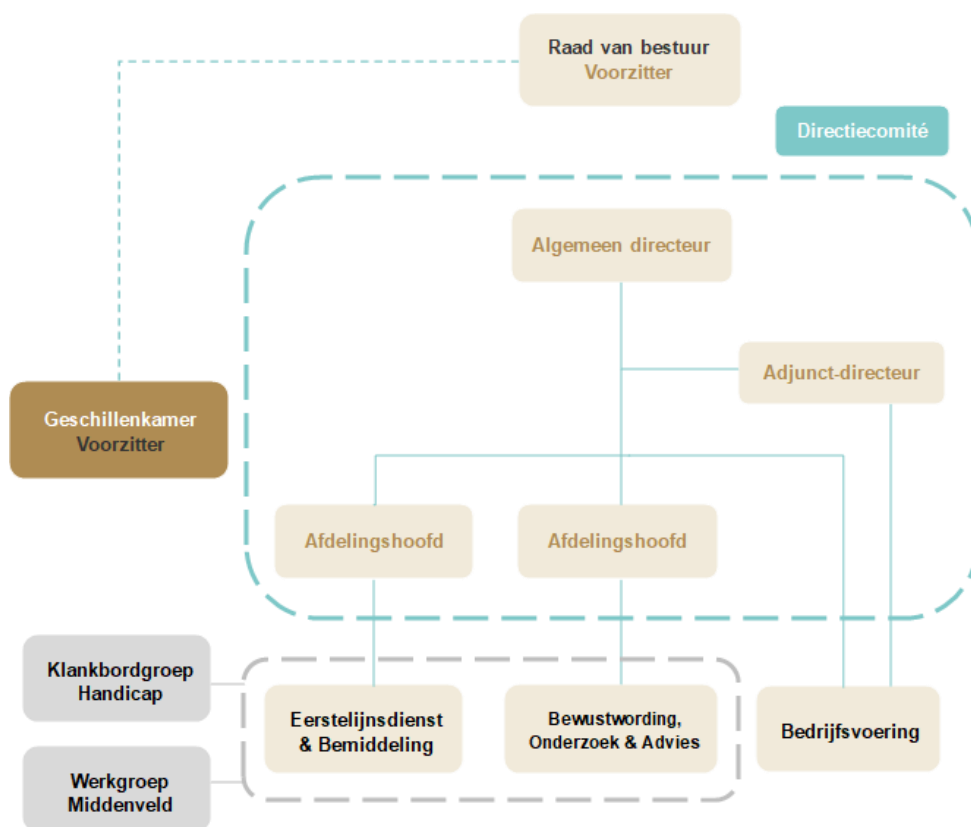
Raad van bestuur
Voorzitter

Directiecomité

Algemeen directeur

Adjunct-directeur

Geschillenkamer
Voorzitter

Afdelingshoofd

Afdelingshoofd

Klankbordgroep
Handicap

Werkgroep
Middenveld

Eerstelijnsdienst
& Bemiddeling

Bewustwording,
Onderzoek & Advies

Bedrijfsvoering